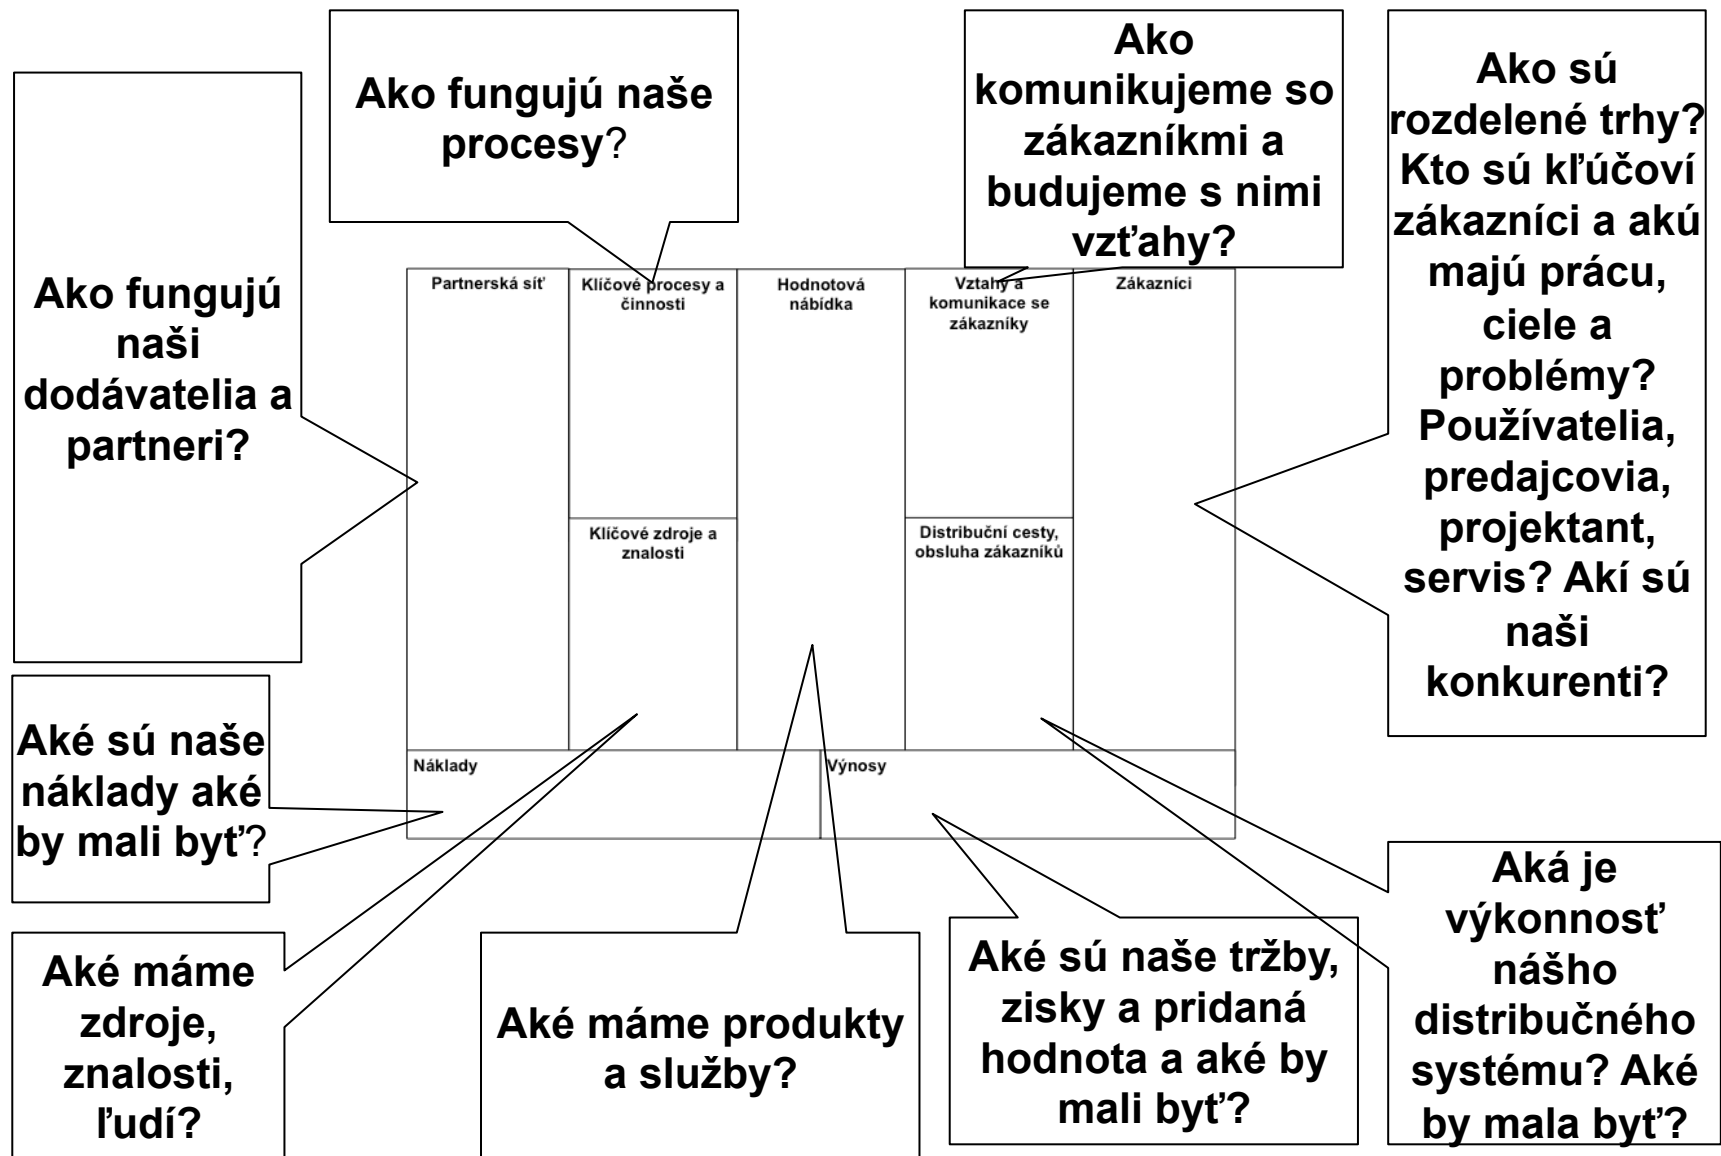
Ako fungujú naše procesy?

Ako komunikujeme so zákazníkmi a budujeme s nimi vzťahy?

Ako sú rozdelené trhy? Kto sú kľúčoví zákazníci a akú majú prácu, ciele a problémy? Používatelia, predajcovia, projektant, servis? Akí sú naši konkurenti?

Ako fungujú naši dodávatelia a partneri?

Partnerská síť

Klíčové procesy a činnosti

Hodnotová nábídka

Vztahy a komunikace se zákazníky

Zákazníci

Klíčové zdroje a znalosti

Distribuční cesty, obsluha zákazníků

Náklady

Výnosy

Aké sú naše náklady aké by mali byť?

Aké máme zdroje, znalosti, ľudí?

Aké máme produkty a služby?

Aké sú naše tržby, zisky a pridaná hodnota a aké by mali byť?

Aká je výkonnosť nášho distribučného systému? Aké by mala byť?